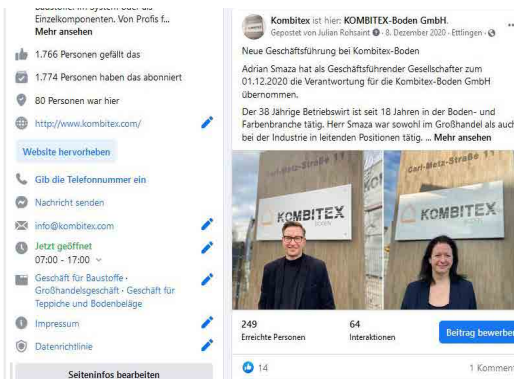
Bausteine im System oder als Einzelkomponenten. Von Profis f...
Mehr ansehen

1.766 Personen gefällt das

1.774 Personen haben das abonniert

80 Personen war hier

http://www.kombitex.com/

Website hervorheben

Gib die Telefonnummer ein

Nachricht senden

info@kombitex.com

Jetzt geöffnet
07:00 - 17:00

Geschäft für Baustoffe · Großhandelsgeschäft · Geschäft für Teppiche und Bodenbeläge

Impressum

Datenrichtlinie

Seiteninfos bearbeiten

Kombitex ist hier: KOMBITEX-Boden GmbH.
Gepostet von Julian Rohsaint · 8. Dezember 2020 · Ettlingen ·

Neue Geschäftsführung bei Kombitex-Boden

Adrian Smaza hat als Geschäftsführender Gesellschafter zum 01.12.2020 die Verantwortung für die Kombitex-Boden GmbH übernommen.

Der 38 Jährige Betriebswirt ist seit 18 Jahren in der Boden- und Farbenbranche tätig. Herr Smaza war sowohl im Großhandel als auch bei der Industrie in leitenden Positionen tätig. ... Mehr ansehen

Carl-Metz-Straße
KOMBITEX
Carl-Metz-Straße
KOMBITEX

249
Erreichte Personen

64
Interaktionen

Beitrag bewerben

14

1 Kommentar